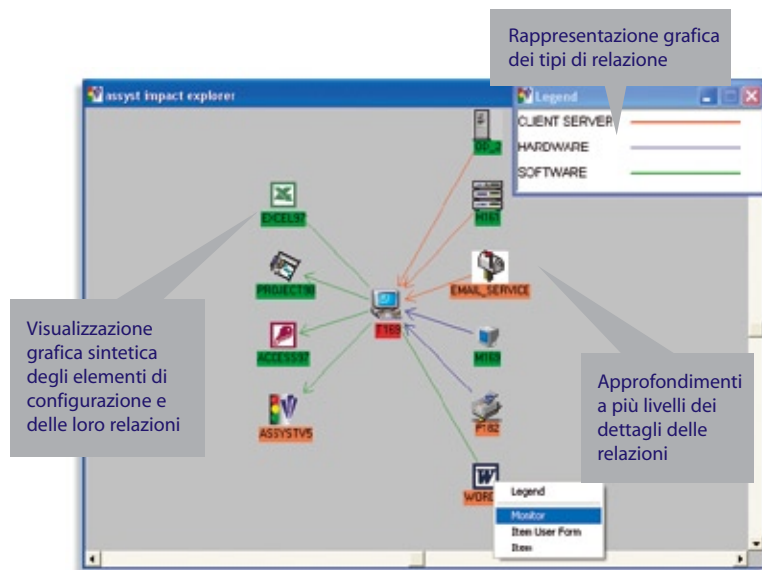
Rappresentazione grafica dei tipi di relazione

assyst impact explorer

Legend

CLIENT SERVER

HARDWARE

SOFTWARE

DD_2

EXCEL97

H161

PROJECT98

EMAIL_SERVICE

T169

ACCESS97

M169

ASSYSTV5

P182

WORD

Legend

Monitor

Item User Form

Item

Visualizzazione grafica sintetica degli elementi di configurazione e delle loro relazioni

Approfondimenti a più livelli dei dettagli delle relazioni